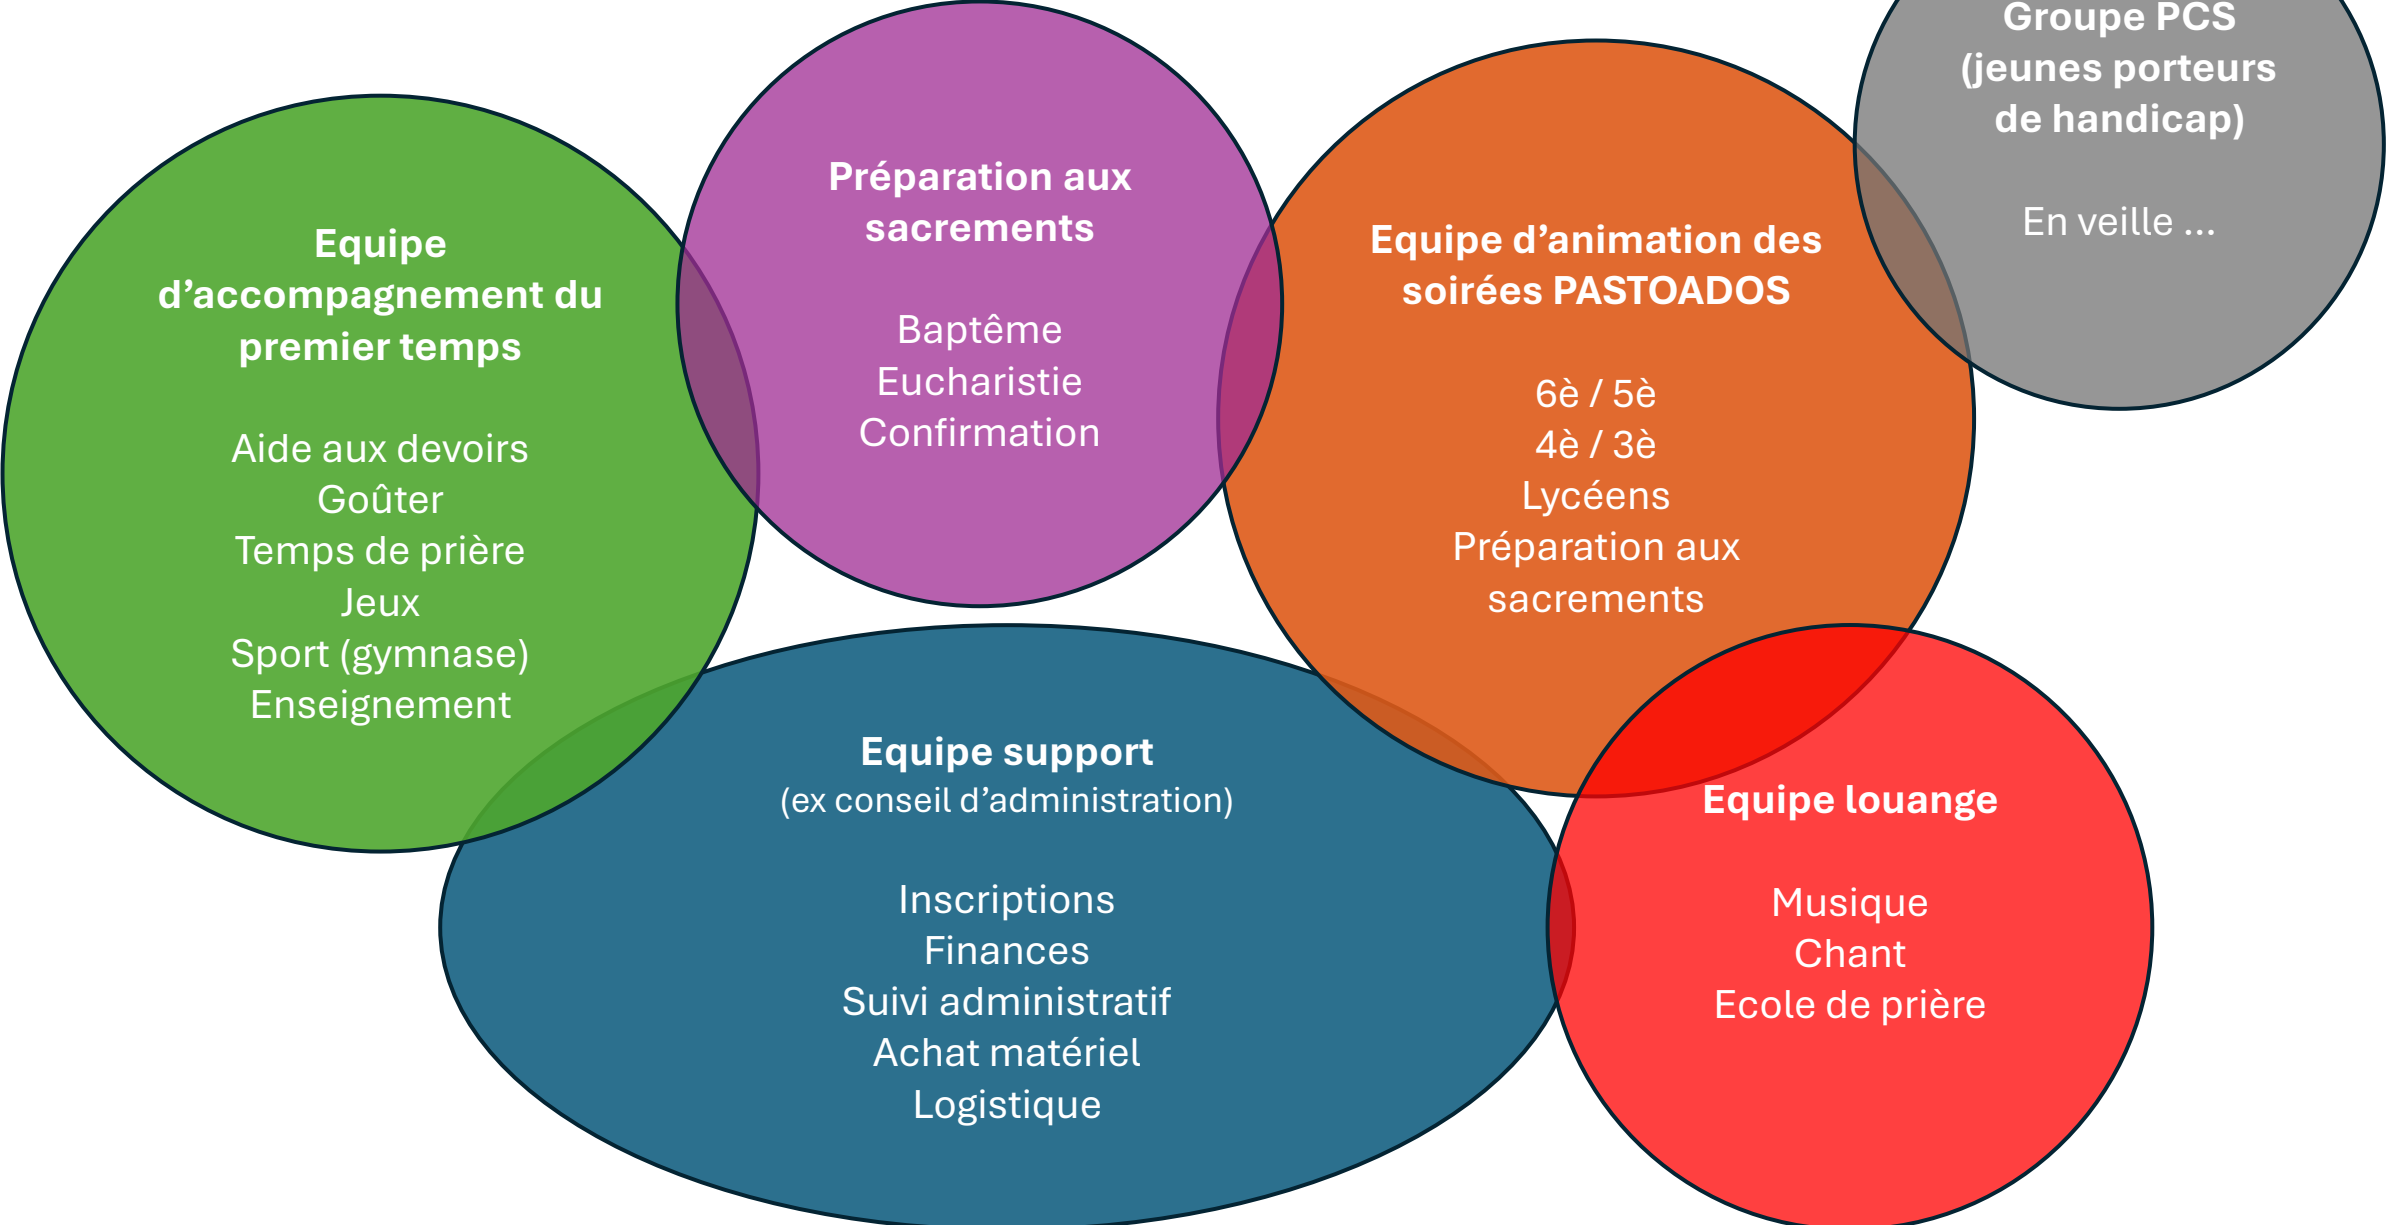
Groupe PCS (jeunes porteurs de handicap)

En veille ...

Préparation aux sacrements

Baptême
Eucharistie
Confirmation

Equipe d'accompagnement du premier temps

Aide aux devoirs
Goûter
Temps de prière
Jeux
Sport (gymnase)
Enseignement

Equipe d'animation des soirées PASTOADOS

6è / 5è
4è / 3è
Lycéens
Préparation aux sacrements

Equipe support
(ex conseil d'administration)

Inscriptions
Finances
Suivi administratif
Achat matériel
Logistique

Equipe louange

Musique
Chant
Ecole de prière